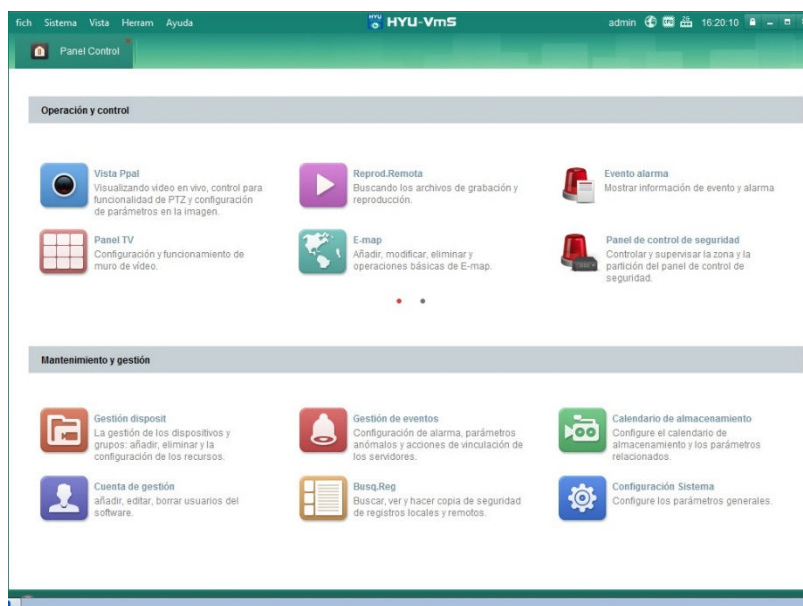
fich Sistema Vista Herram Ayuda

HYU HYU-VmS

admin 16:20:10

Panel Control

Operación y control

Vista Ppal
Visualizando video en vivo, control para funcionalidad de PTZ y configuración de parámetros en la imagen.

Reprod.Remota
Buscando los archivos de grabación y reproducción.

Evento alarma
Mostrar información de evento y alarma

Panel TV
Configuración y funcionamiento de muro de vídeo.

E-map
Añadir, modificar, eliminar y operaciones básicas de E-map.

Panel de control de seguridad
Controlar y supervisar la zona y la partición del panel de control de seguridad.

Mantenimiento y gestión

Gestión disposit
La gestión de los dispositivos y grupos: añadir, eliminar y la configuración de los recursos.

Gestión de eventos
Configuración de alarma, parámetros anómalos y acciones de vinculación de los servidores.

Calendario de almacenamiento
Configure el calendario de almacenamiento y los parámetros relacionados.

Cuenta de gestión
añadir, editar, borrar usuarios del software.

Busq.Reg
Buscar, ver y hacer copia de seguridad de registros locales y remotos.

Configuración Sistema
Configure los parámetros generales.